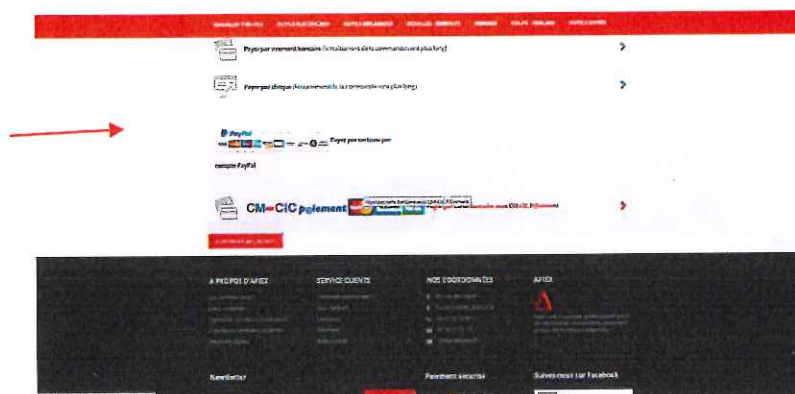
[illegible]

Payer par virement bancaire (le traitement de la commande sera plus long)

Payer par chèque (le traitement de la commande sera plus long)

PayPal

Payer par carte ou par compte PayPal

CM-CIC paiement

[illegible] carte bancaire avec CM-CIC Paiement

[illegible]

A PROPOS D'AFIEX

SERVICE CLIENTS

NOS COORDONNEES

AFIEX

Newsletter

Paiement sécurisé

Suivez-nous sur Facebook